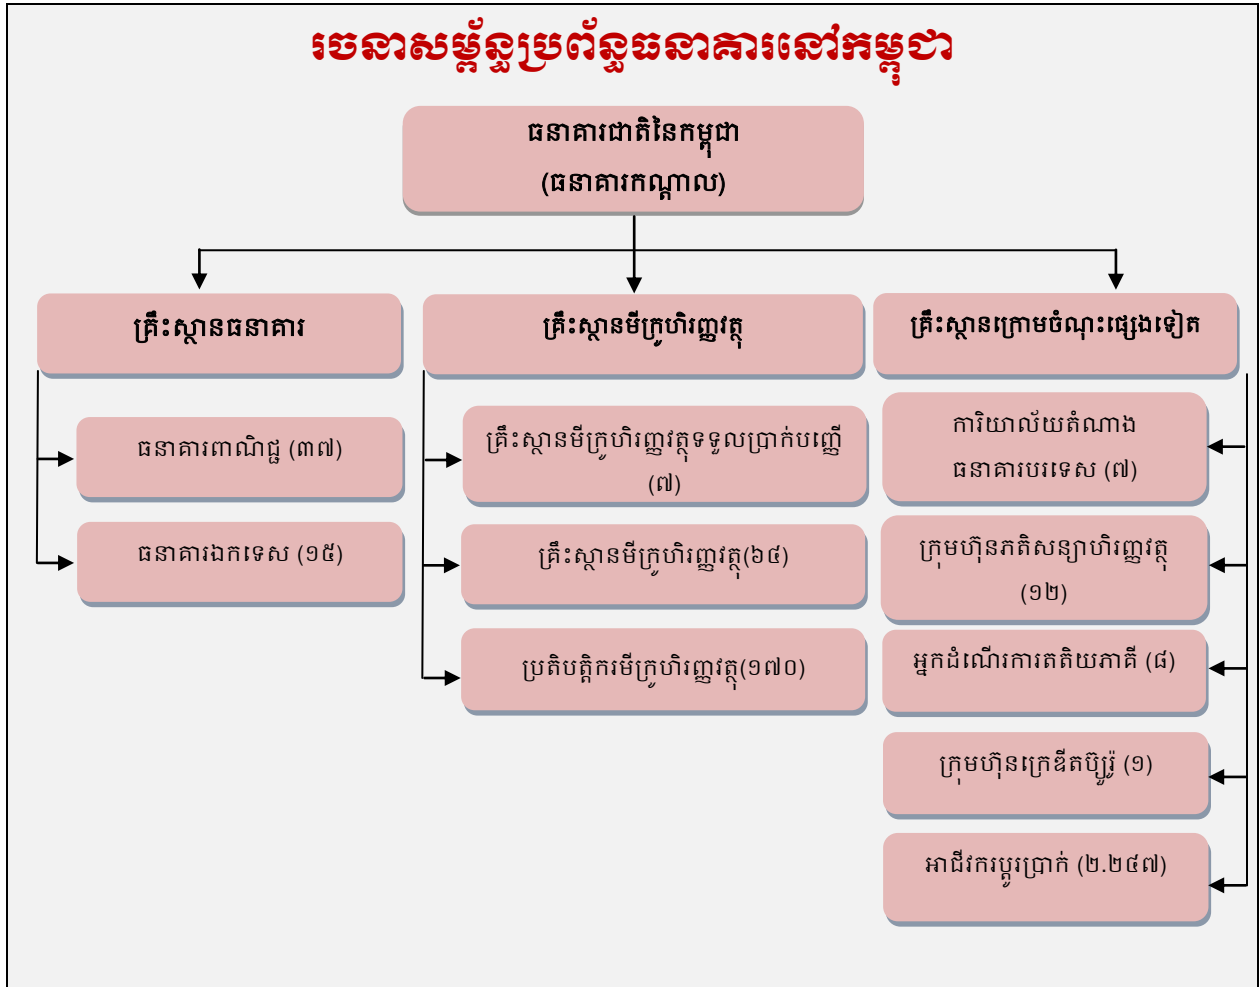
រចនាសម្ព័ន្ធប្រព័ន្ធធនាគារនៅកម្ពុជា

ធនាគារជាតិនៃកម្ពុជា
(ធនាគារកណ្តាល)

គ្រឹះស្ថានធនាគារ

ធនាគារពាណិជ្ជ (៣៧)

ធនាគារឯកទេស (១៥)

គ្រឹះស្ថានមីក្រូហិរញ្ញវត្ថុ

គ្រឹះស្ថានមីក្រូហិរញ្ញវត្ថុទទួលប្រាក់បញ្ញើ (៧)

គ្រឹះស្ថានមីក្រូហិរញ្ញវត្ថុ(៦៤)

ប្រតិបត្តិករមីក្រូហិរញ្ញវត្ថុ(១៧០)

គ្រឹះស្ថានក្រោមចំណុះផ្សេងទៀត

ការិយាល័យតំណាងធនាគារបរទេស (៧)

ក្រុមហ៊ុនភតិសន្យាហិរញ្ញវត្ថុ (១២)

អ្នកដំណើរការតតិយភាគី (៨)

ក្រុមហ៊ុនក្រេឌីតប៊្យូរ៉ូ (១)

អាជីវករប្តូរប្រាក់ (២.២៤៧)